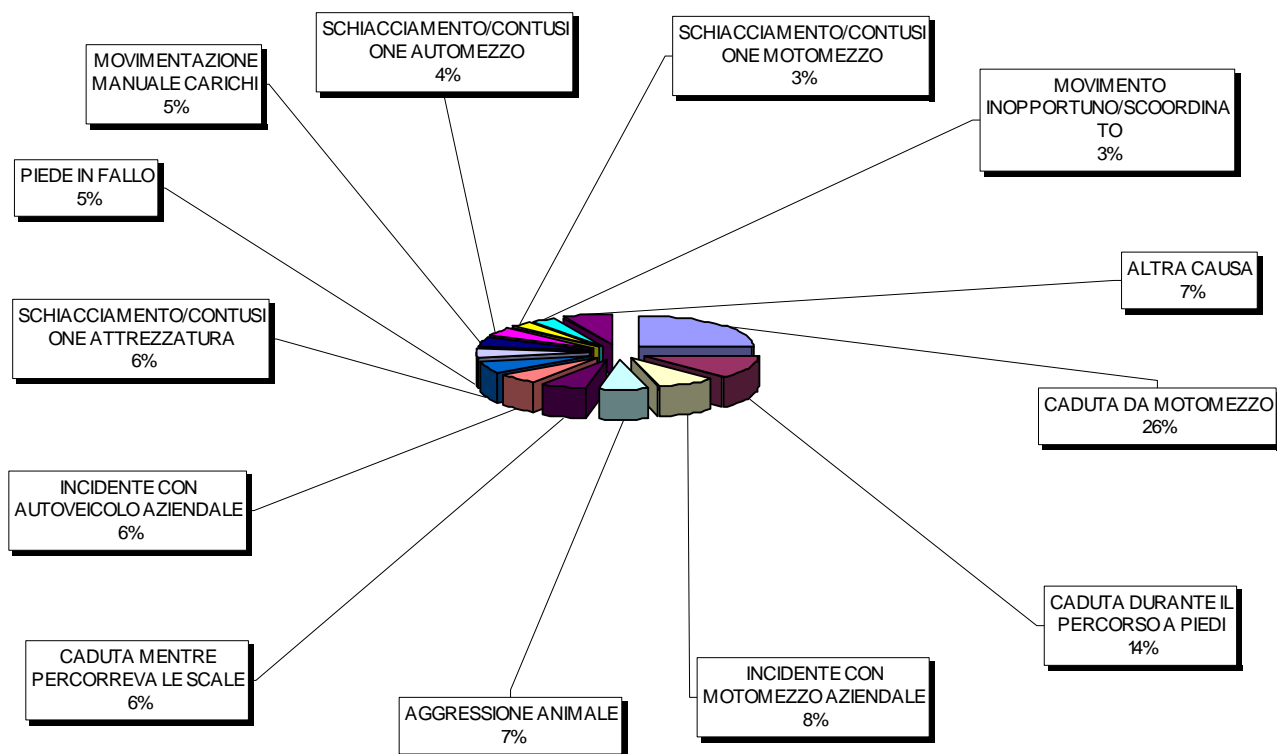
SCHIACCIAMENTO/CONTUSIONE AUTOMEZZO
4%

SCHIACCIAMENTO/CONTUSIONE MOTOMEZZO
3%

MOVIMENTAZIONE MANUALE CARICHI
5%

MOVIMENTO INOPPORTUNO/SCOORDINATO
3%

PIEDE IN FALLO
5%

ALTRA CAUSA
7%

SCHIACCIAMENTO/CONTUSIONE ATTREZZATURA
6%

CADUTA DA MOTOMEZZO
26%

INCIDENTE CON AUTOVEICOLO AZIENDALE
6%

CADUTA DURANTE IL PERCORSO A PIEDI
14%

CADUTA MENTRE PERCORREVA LE SCALE
6%

INCIDENTE CON MOTOMEZZO AZIENDALE
8%

AGGRESSIONE ANIMALE
7%